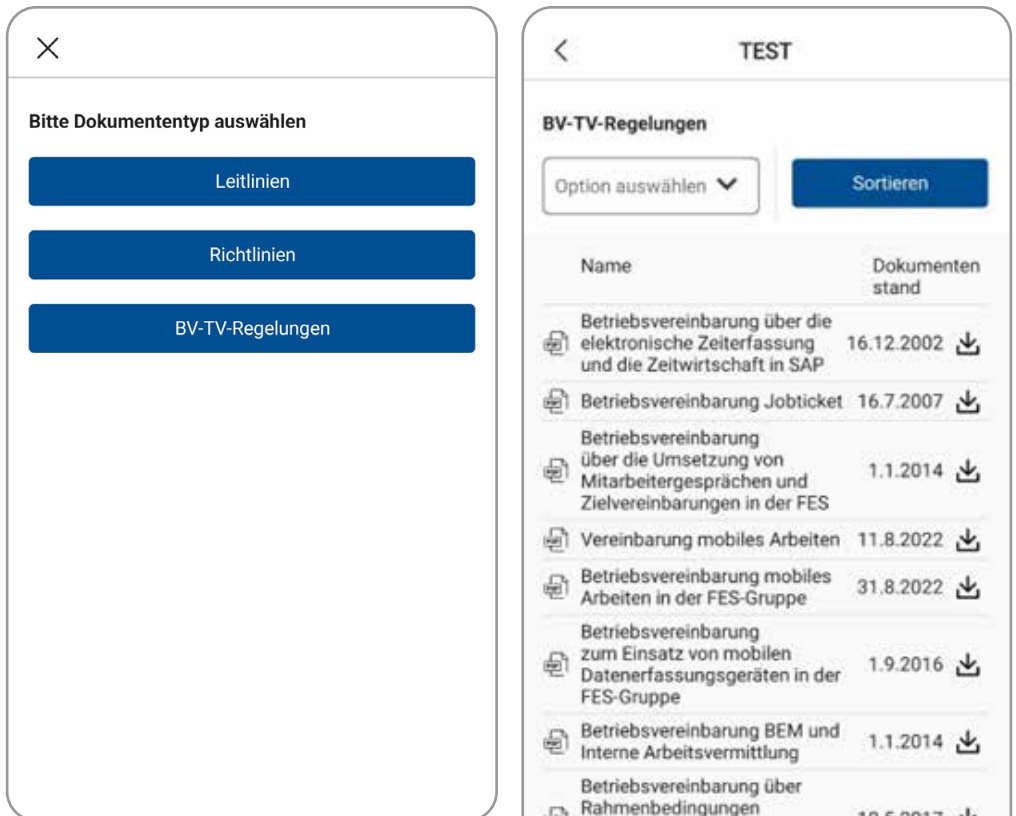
Bitte Dokumententyp auswählen

Leitlinien

Richtlinien

BV-TV-Regelungen

TEST

BV-TV-Regelungen

Option auswählen

Sortieren

| Name | Dokumenten stand |
|---|---|
| Betriebsvereinbarung über die elektronische Zeiterfassung und die Zeitwirtschaft in SAP | 16.12.2002 |
| Betriebsvereinbarung Jobticket | 16.7.2007 |
| Betriebsvereinbarung über die Umsetzung von Mitarbeitergesprächen und Zielvereinbarungen in der FES | 1.1.2014 |
| Vereinbarung mobiles Arbeiten | 11.8.2022 |
| Betriebsvereinbarung mobiles Arbeiten in der FES-Gruppe | 31.8.2022 |
| Betriebsvereinbarung zum Einsatz von mobilen Datenerfassungsgeräten in der FES-Gruppe | 1.9.2016 |
| Betriebsvereinbarung BEM und Interne Arbeitsvermittlung | 1.1.2014 |
| Betriebsvereinbarung über Rahmenbedingungen | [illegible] |